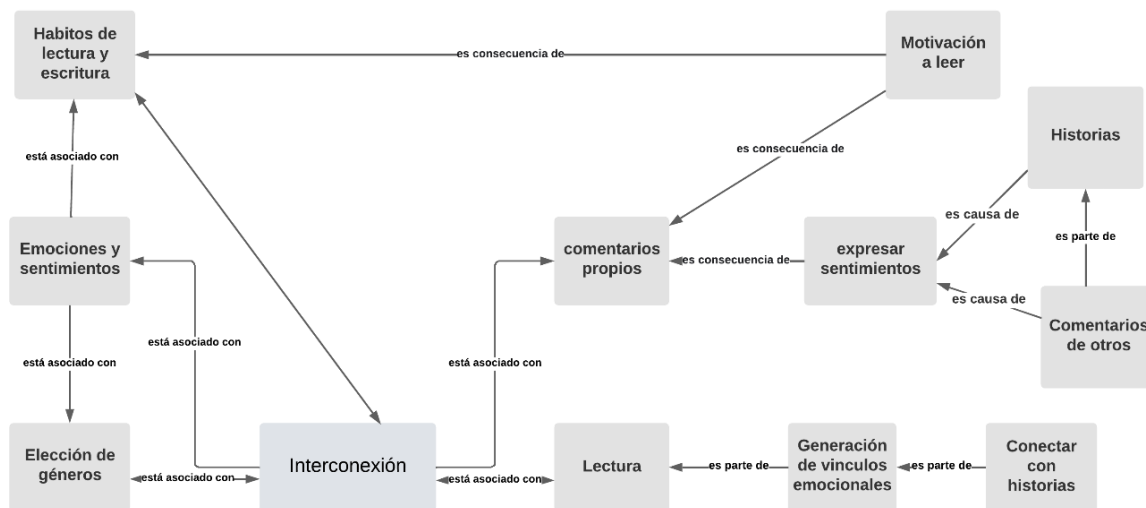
Habitos de lectura y escritura

es consecuencia de

Motivación a leer

está asociado con

es consecuencia de

Historias

es causa de

es parte de

Emociones y sentimientos

comentarios propios

es consecuencia de

expresar sentimientos

es causa de

Comentarios de otros

está asociado con

está asociado con

está asociado con

Elección de géneros

está asociado con

Interconexión

está asociado con

Lectura

es parte de

Generación de vinculos emocionales

es parte de

Conectar con historias